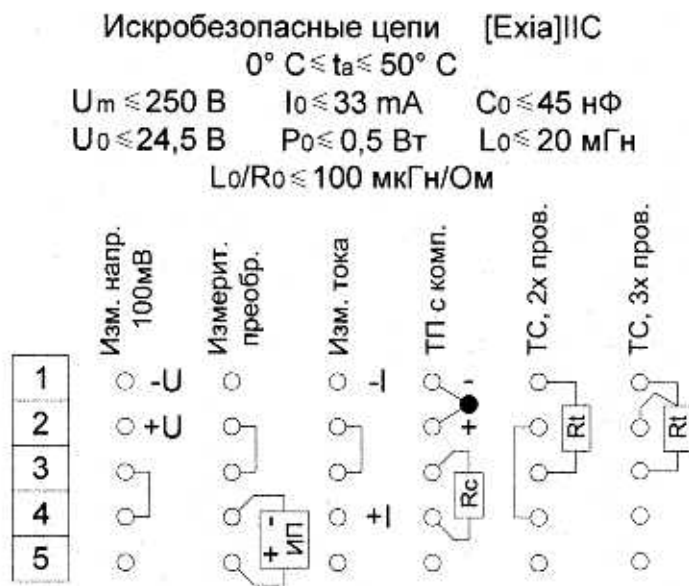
Искробезопасные цепи [Exia]IIC

$0° C \leq t_a \leq 50° C$

$U_m \leq 250$ В $I_0 \leq 33$ mA $C_0 \leq 45$ нФ

$U_0 \leq 24,5$ В $P_0 \leq 0,5$ Вт $L_0 \leq 20$ мГн

$L_0/R_0 \leq 100$ мкГн/Ом

Изм. напр. 100мВ

Измерит. преобр.

Изм. тока

ТП с комп.

ТС, 2х пров.

ТС, 3х пров.

1 -U -I -

2 +U +

3

4 +I

5

ИП + -

Rc

Rt

Rt